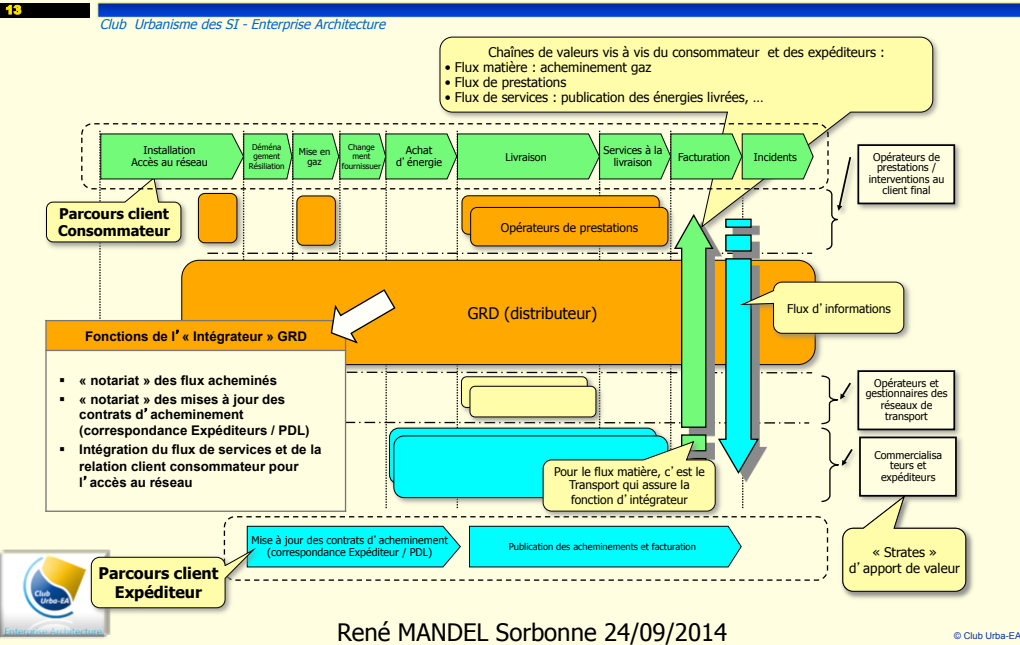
13

Club Urbanisme des SI - Enterprise Architecture

Chaînes de valeurs vis à vis du consommateur et des expéditeurs :
• Flux matière : acheminement gaz
• Flux de prestations
• Flux de services : publication des énergies livrées, …

Installation Accès au réseau

Déménagement Résiliation

Mise en gaz

Changement fournisseur

Achat d'énergie

Livraison

Services à la livraison

Facturation

Incidents

Opérateurs de prestations / interventions au client final

Parcours client Consommateur

Opérateurs de prestations

GRD (distributeur)

Flux d'informations

Fonctions de l'« Intégrateur » GRD

▪ « notariat » des flux acheminés
▪ « notariat » des mises à jour des contrats d'acheminement (correspondance Expéditeurs / PDL)
▪ Intégration du flux de services et de la relation client consommateur pour l'accès au réseau

Opérateurs et gestionnaires des réseaux de transport

Commercialisateurs et expéditeurs

Pour le flux matière, c'est le Transport qui assure la fonction d'intégrateur

Mise à jour des contrats d'acheminement (correspondance Expéditeur / PDL)

Publication des acheminements et facturation

Parcours client Expéditeur

« Strates » d'apport de valeur

Club Urba-EA

Enterprise Architecture

René MANDEL Sorbonne 24/09/2014

© Club Urba-EA